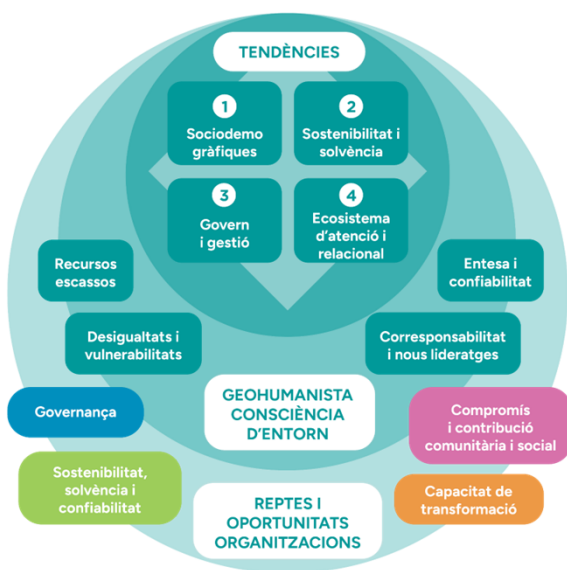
TENDÈNCIES

1
Sociodemo gràfiques

2
Sostenibilitat i solvència

3
Govern i gestió

4
Ecosistema d'atenció i relacional

Recursos escassos

Entesa i confiabilitat

Desigualtats i vulnerabilitats

Corresponsabilitat i nous lideratges

GEOHUMANISTA CONSCIÈNCIA D'ENTORN

Governança

Compromís i contribució comunitària i social

Sostenibilitat, solvència i confiabilitat

Capacitat de transformació

REPTES I OPORTUNITATS ORGANITZACIONS